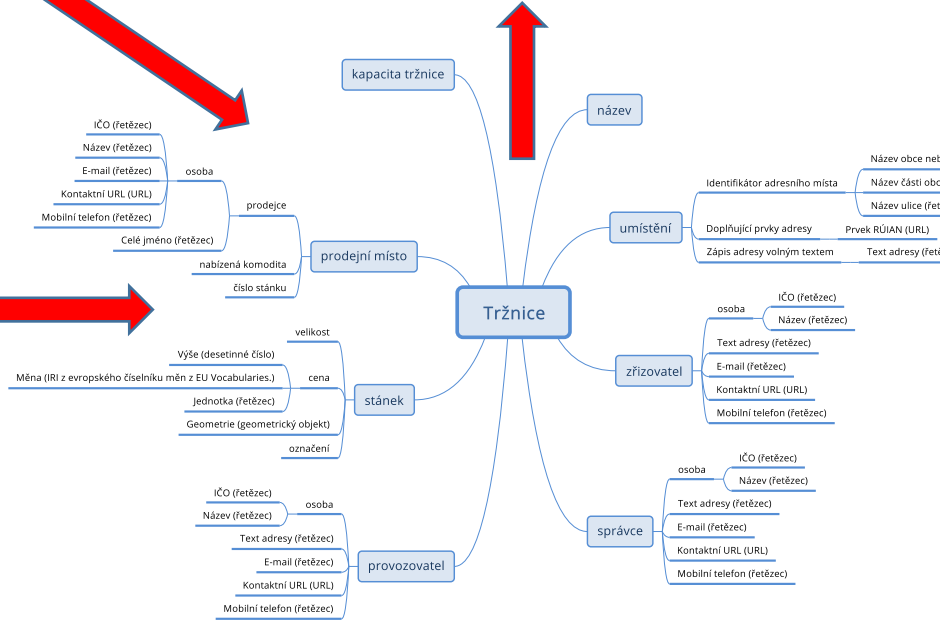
Tržnice

kapacita tržnice

název

umístění
Identifikátor adresního místa
Název obce neb
Název části obc
Název ulice (ře
Doplňující prvky adresy
Prvek RÚIAN (URL)
Zápis adresy volným textem
Text adresy (ře

zřizovatel
osoba
IČO (řetězec)
Název (řetězec)
Text adresy (řetězec)
E-mail (řetězec)
Kontaktní URL (URL)
Mobilní telefon (řetězec)

správce
osoba
IČO (řetězec)
Název (řetězec)
Text adresy (řetězec)
E-mail (řetězec)
Kontaktní URL (URL)
Mobilní telefon (řetězec)

prodejní místo
prodejce
osoba
IČO (řetězec)
Název (řetězec)
E-mail (řetězec)
Kontaktní URL (URL)
Mobilní telefon (řetězec)
Celé jméno (řetězec)
nabízená komodita
číslo stánku

stánek
velikost
cena
Výše (desetinné číslo)
Měna (IRI z evropského číselníku měn z EU Vocabularies.)
Jednotka (řetězec)
Geometrie (geometrický objekt)
označení

provozovatel
osoba
IČO (řetězec)
Název (řetězec)
Text adresy (řetězec)
E-mail (řetězec)
Kontaktní URL (URL)
Mobilní telefon (řetězec)